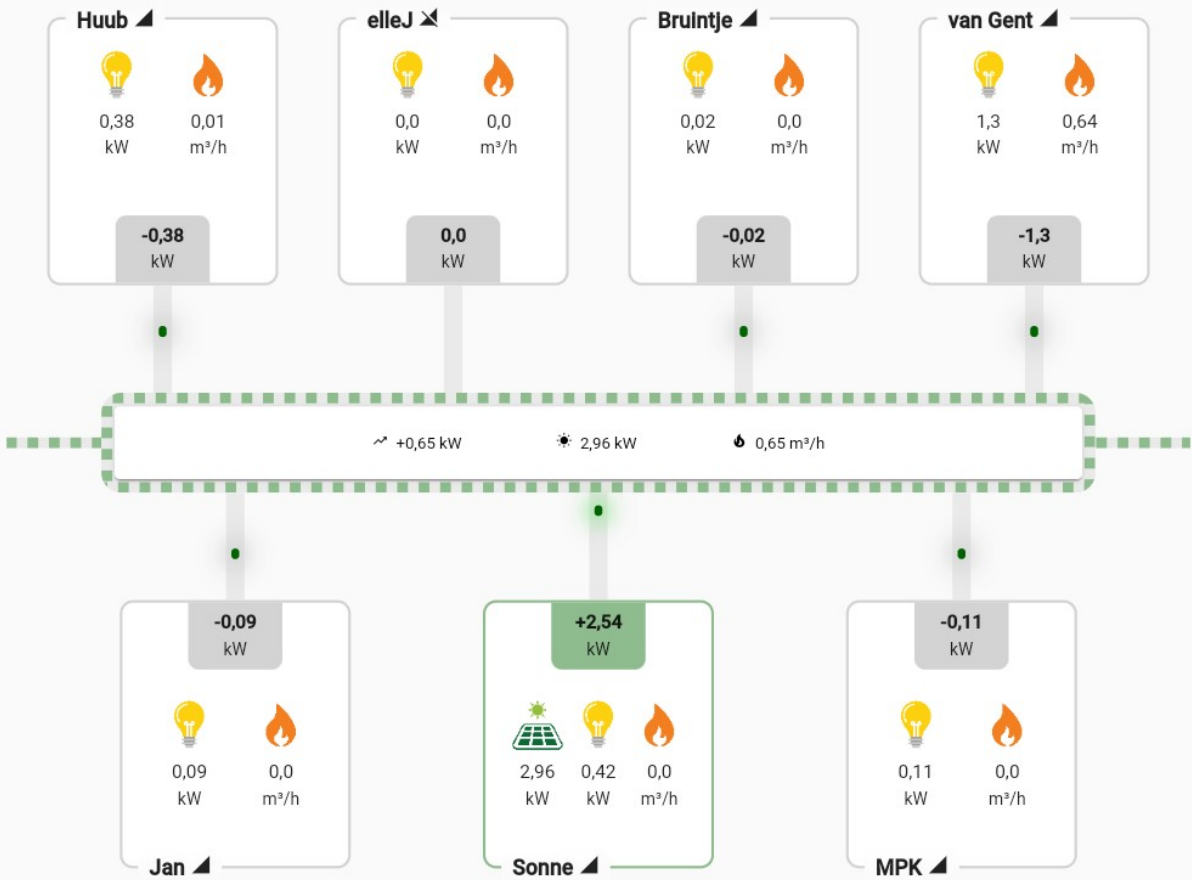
Huub

0,38
kW

0,01
m³/h

-0,38
kW

elleJ

0,0
kW

0,0
m³/h

0,0
kW

Bruintje

0,02
kW

0,0
m³/h

-0,02
kW

van Gent

1,3
kW

0,64
m³/h

-1,3
kW

+0,65 kW

2,96 kW

0,65 m³/h

-0,09
kW

0,09
kW

0,0
m³/h

Jan

+2,54
kW

2,96
kW

0,42
kW

0,0
m³/h

Sonne

-0,11
kW

0,11
kW

0,0
m³/h

MPK